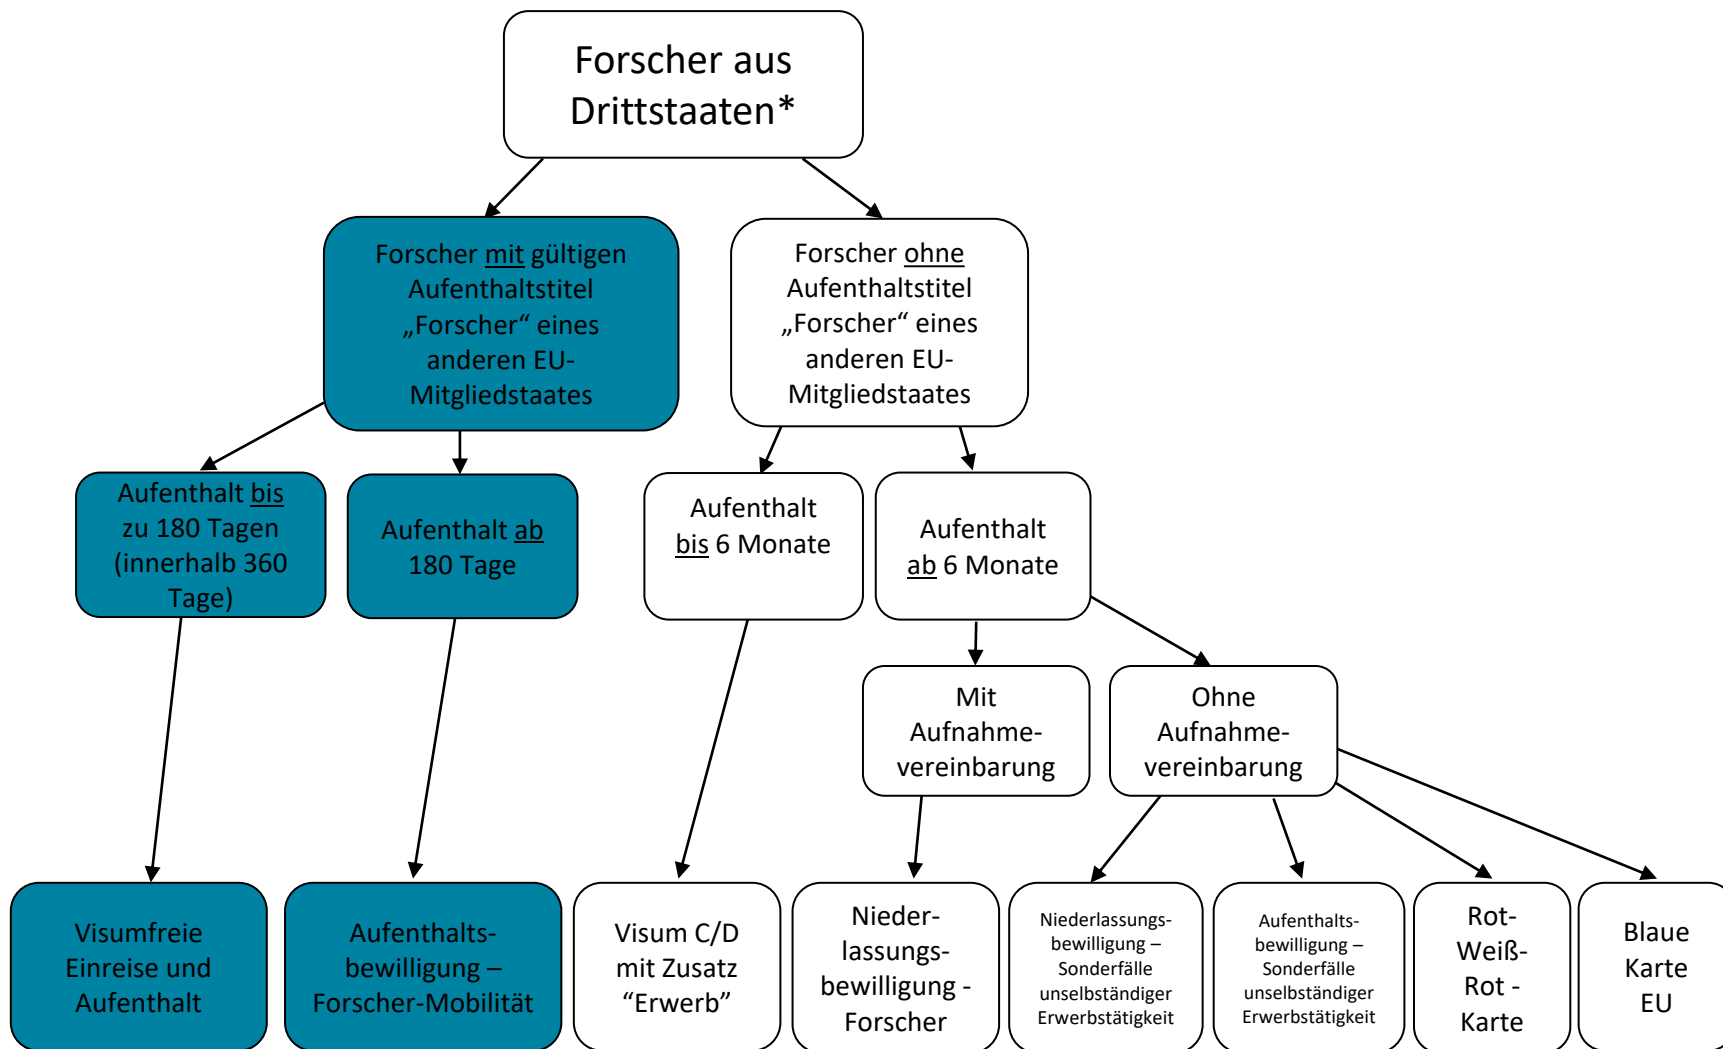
Forscher aus Drittstaaten*

Forscher mit gültigen Aufenthaltstitel „Forscher“ eines anderen EU-Mitgliedstaates

Forscher ohne Aufenthaltstitel „Forscher“ eines anderen EU-Mitgliedstaates

Aufenthalt bis zu 180 Tagen (innerhalb 360 Tage)

Aufenthalt ab 180 Tage

Aufenthalt bis 6 Monate

Aufenthalt ab 6 Monate

Mit Aufnahme-vereinbarung

Ohne Aufnahme-vereinbarung

Visumfreie Einreise und Aufenthalt

Aufenthalts-bewilligung – Forscher-Mobilität

Visum C/D mit Zusatz “Erwerb”

Nieder-lassungs-bewilligung - Forscher

Niederlassungs-bewilligung – Sonderfälle unselbständiger Erwerbstätigkeit

Aufenthalts-bewilligung – Sonderfälle unselbständiger Erwerbstätigkeit

Rot-Weiß-Rot - Karte

Blaue Karte EU